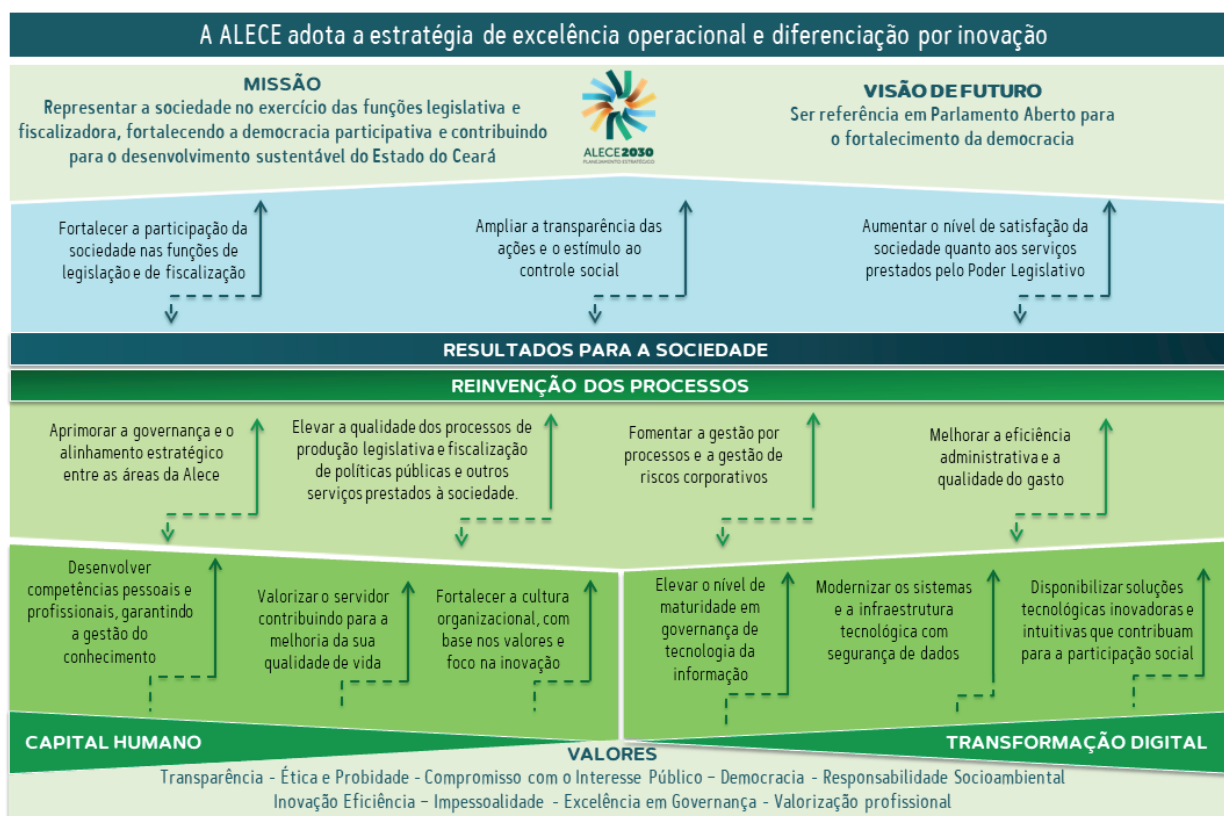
A ALECE adota a estratégia de excelência operacional e diferenciação por inovação

MISSÃO
Representar a sociedade no exercício das funções legislativa e fiscalizadora, fortalecendo a democracia participativa e contribuindo para o desenvolvimento sustentável do Estado do Ceará

ALECE2030
PLANEJAMENTO ESTRATÉGICO

VISÃO DE FUTURO
Ser referência em Parlamento Aberto para o fortalecimento da democracia

Fortalecer a participação da sociedade nas funções de legislação e de fiscalização

Ampliar a transparência das ações e o estímulo ao controle social

Aumentar o nível de satisfação da sociedade quanto aos serviços prestados pelo Poder Legislativo

RESULTADOS PARA A SOCIEDADE

REINVENÇÃO DOS PROCESSOS

Aprimorar a governança e o alinhamento estratégico entre as áreas da Alece

Elevar a qualidade dos processos de produção legislativa e fiscalização de políticas públicas e outros serviços prestados à sociedade.

Fomentar a gestão por processos e a gestão de riscos corporativos

Melhorar a eficiência administrativa e a qualidade do gasto

Desenvolver competências pessoais e profissionais, garantindo a gestão do conhecimento

Valorizar o servidor contribuindo para a melhoria da sua qualidade de vida

Fortalecer a cultura organizacional, com base nos valores e foco na inovação

Elevar o nível de maturidade em governança de tecnologia da informação

Modernizar os sistemas e a infraestrutura tecnológica com segurança de dados

Disponibilizar soluções tecnológicas inovadoras e intuitivas que contribuam para a participação social

CAPITAL HUMANO

TRANSFORMAÇÃO DIGITAL

VALORES
Transparência - Ética e Probidade - Compromisso com o Interesse Público – Democracia - Responsabilidade Socioambiental
Inovação Eficiência – Impessoalidade - Excelência em Governança - Valorização profissional